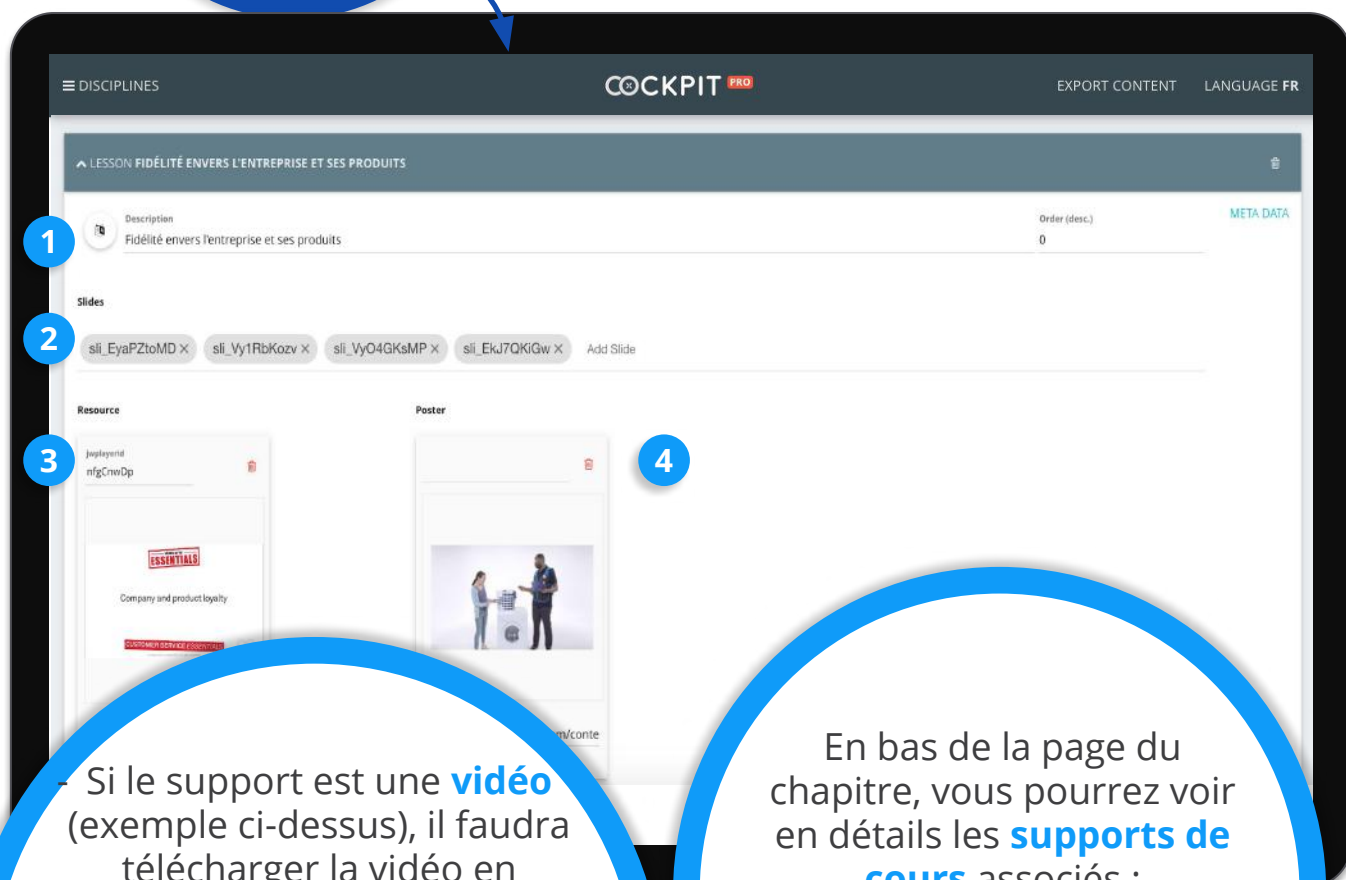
≡ DISCIPLINES

COCKPIT PRO

EXPORT CONTENT LANGUAGE FR

LESSON FIDÉLITÉ ENVERS L'ENTREPRISE ET SES PRODUITS

META DATA

1

Description
Fidélité envers l'entreprise et ses produits

Order (desc.)
0

Slides

2

sli_EyaPZtoMD × sli_Vy1RbKozv × sli_VyO4GKsMP × sli_EkJ7QKiGw × Add Slide

Resource

Poster

3

jwplayerid
nfgCnwDp

4

ESSENTIALS

Company and product loyalty

CUSTOMER SERVICE ESSENTIALS

m/conte

- Si le support est une vidéo (exemple ci-dessus), il faudra télécharger la vidéo en

En bas de la page du chapitre, vous pourrez voir en détails les supports de cours associés :